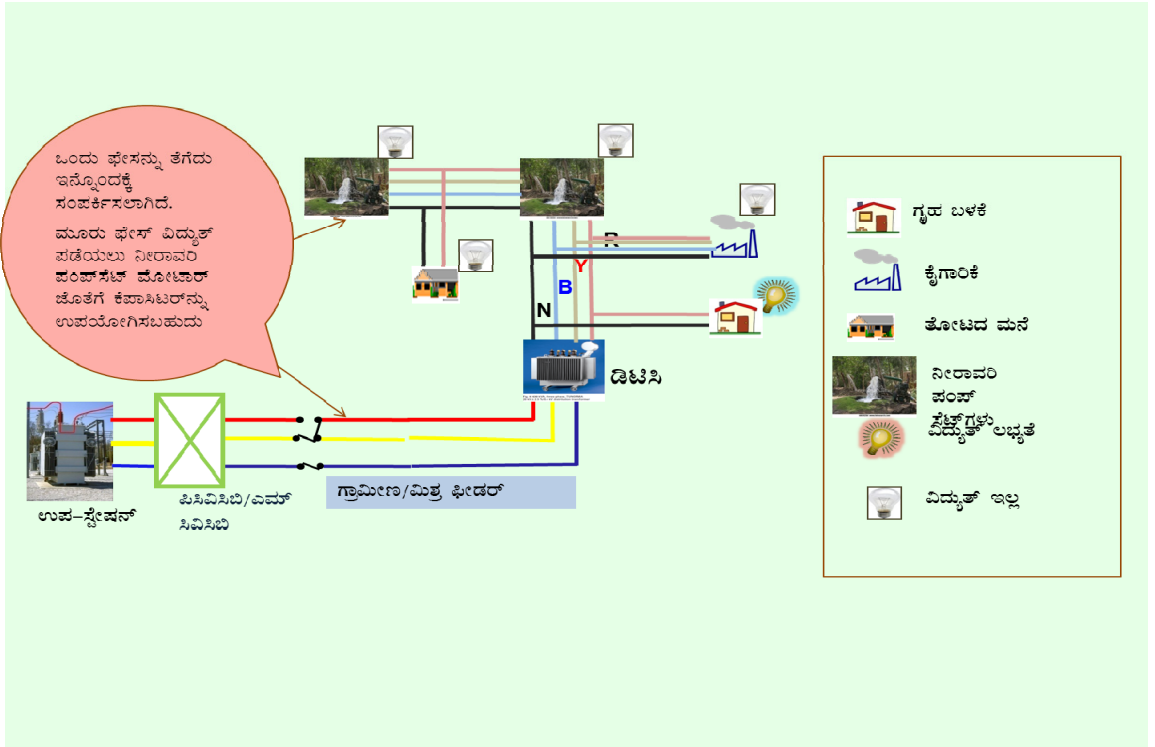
ಒಂದು ಫೇಸನ್ನು ತೆಗೆದು ಇನ್ನೊಂದಕ್ಕೆ ಸಂಪರ್ಕಿಸಲಾಗಿದೆ.

ಮೂರು ಫೇಸ್ ವಿದ್ಯುತ್ ಪಡೆಯಲು ನೀರಾವರಿ **ಪಂಪ್‌ಸೆಟ್ ಮೋಟಾರ್** ಜೊತೆಗೆ ಕೆಪಾಸಿಟರನ್ನು ಉಪಯೋಗಿಸಬಹುದು

R

Y

B

N

ಡಿಟಿಸಿ

ಉಪ–ಸ್ಟೇಷನ್

ಪಿಸಿವಿಸಿಬಿ/ಎಮ್ ಸಿವಿಸಿಬಿ

ಗ್ರಾಮೀಣ/ಮಿಶ್ರ ಫೀಡರ್

ಗೃಹ ಬಳಕೆ

ಕೈಗಾರಿಕೆ

ತೋಟದ ಮನೆ

ನೀರಾವರಿ ಪಂಪ್ ಸೆಟ್‌ಗಳು

ವಿದ್ಯುತ್ ಲಭ್ಯತೆ

ವಿದ್ಯುತ್ ಇಲ್ಲ